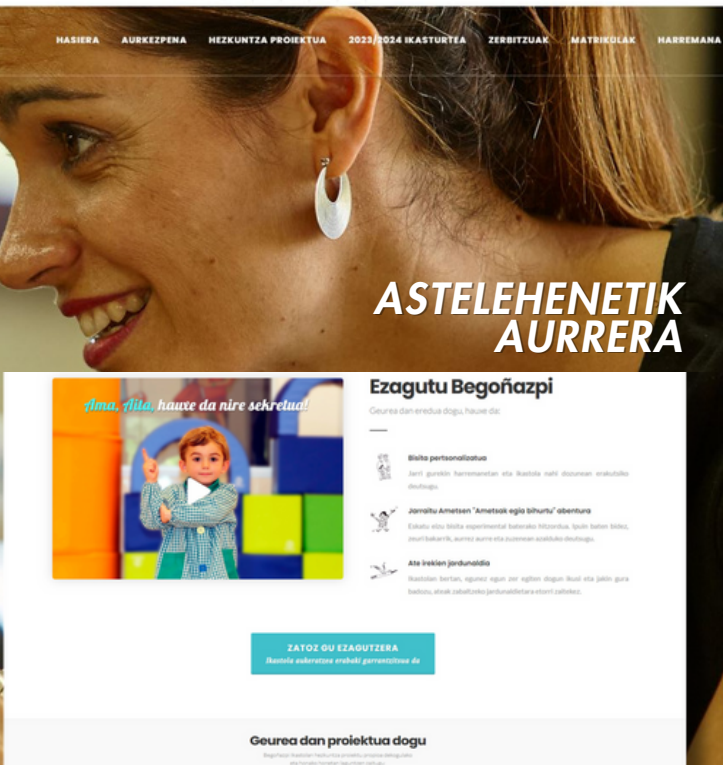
HASIERA AURKEZPENA HEZKUNTZA PROIEKTUA 2023/2024 IKASTURTEA ZERBITZUAK MATRIKULAK HARREMANA

ASTELEHENETIK AURRERA

Ama, Aita, hauxe da nire sekretua!

Ezagutu Begoñazpi

Geurea dan eredua dogu, hauxe da:

Bisita pertsonalizatua

Jarri gurekin harremanetan eta Ikastola nahi dozunean erakutsiko deutsugu.

Jarraitu Ametsen "Ametsak egia bihurtu" abentura

Eskatu zuen bisita esperimental bateko hitzordua. Ipuin baten bidez, zeuri bakarrik, aurrez aurre eta zuzenean azalduko deutsugu.

Ate irekien jardunaldia

Ikastolan bertan, egunez egun zer egiten dogun ikusi eta jakin gura badozu, zatoz zabaltzeko jardunaldietara etorri zaitekez.

ZATOZ GU EZAGUTZERA
Ikastola aukeratzea erabaki garrantzitsua da

Geurea dan proiektua dogu
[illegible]